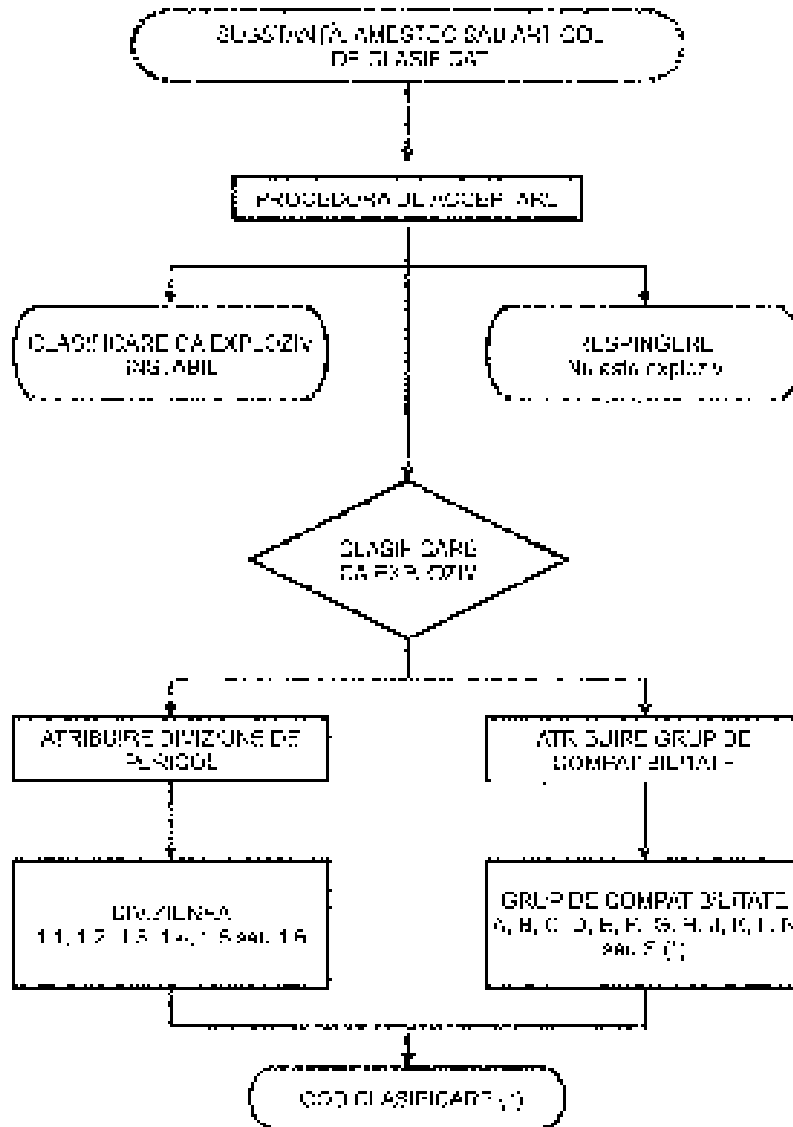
SUBSTANȚĂ, AMESTEC SAU ARTICOL DE CLASIFICAT

PROCEDURA DE ACCEPTARE

CLASIFICARE CA EXPLOZIV INSTABIL

RESPINGERE
Nu este exploziv

CLASIFICARE CA EXPLOZIV

ATRIBUIRE DIVIZIUNE DE PERICOL

ATRIBUIRE GRUP DE COMPATIBILITATE

DIVIZIUNEA
1.1, 1.2, 1.3, 1.4, 1.5 sau 1.6

GRUP DE COMPATIBILITATE
A, B, C, D, E, F, G, H, J, K, L, N sau S (*)

COD CLASIFICARE (*)